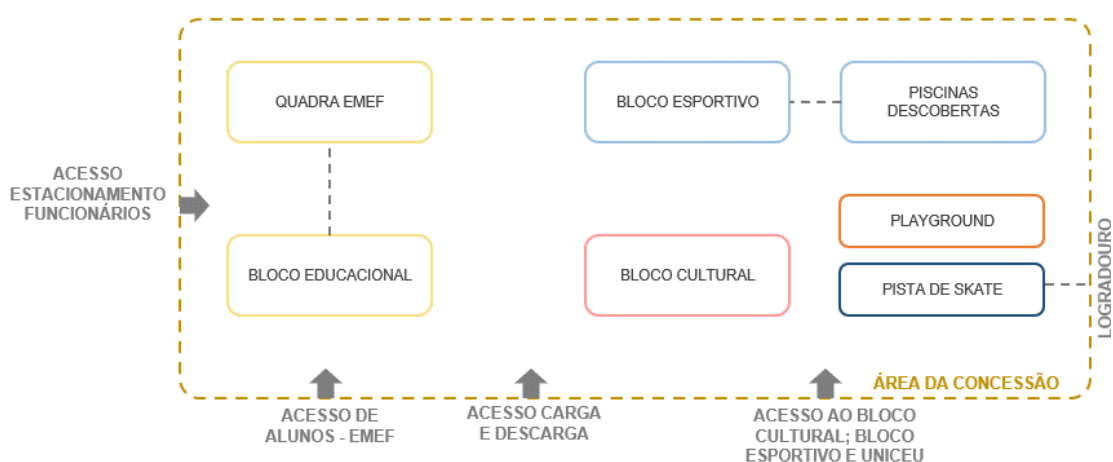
ACESSO ESTACIONAMENTO FUNCIONÁRIOS

QUADRA EMEF

BLOCO EDUCACIONAL

BLOCO ESPORTIVO

PISCINAS DESCOBERTAS

PLAYGROUND

BLOCO CULTURAL

PISTA DE SKATE

LOGRADOURO

ÁREA DA CONCESSÃO

ACESSO DE ALUNOS - EMEF

ACESSO CARGA E DESCARGA

ACESSO AO BLOCO CULTURAL; BLOCO ESPORTIVO E UNICEU